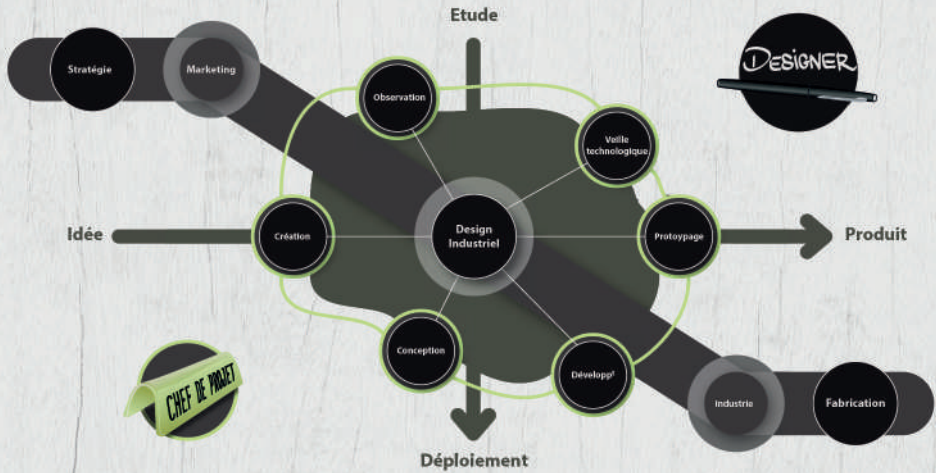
Etude

Stratégie

Marketing

DESIGNER

Observation

Veille technologique

Idée

Création

Design Industriel

Protoypage

Produit

Conception

Développt

Industrie

Fabrication

CHEF DE PROJET

Déploiement